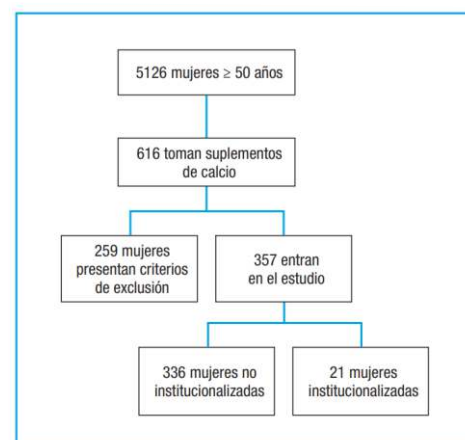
5126 mujeres $\geq$ 50 años

616 toman suplementos de calcio

259 mujeres presentan criterios de exclusión

357 entran en el estudio

336 mujeres no institucionalizadas

21 mujeres institucionalizadas